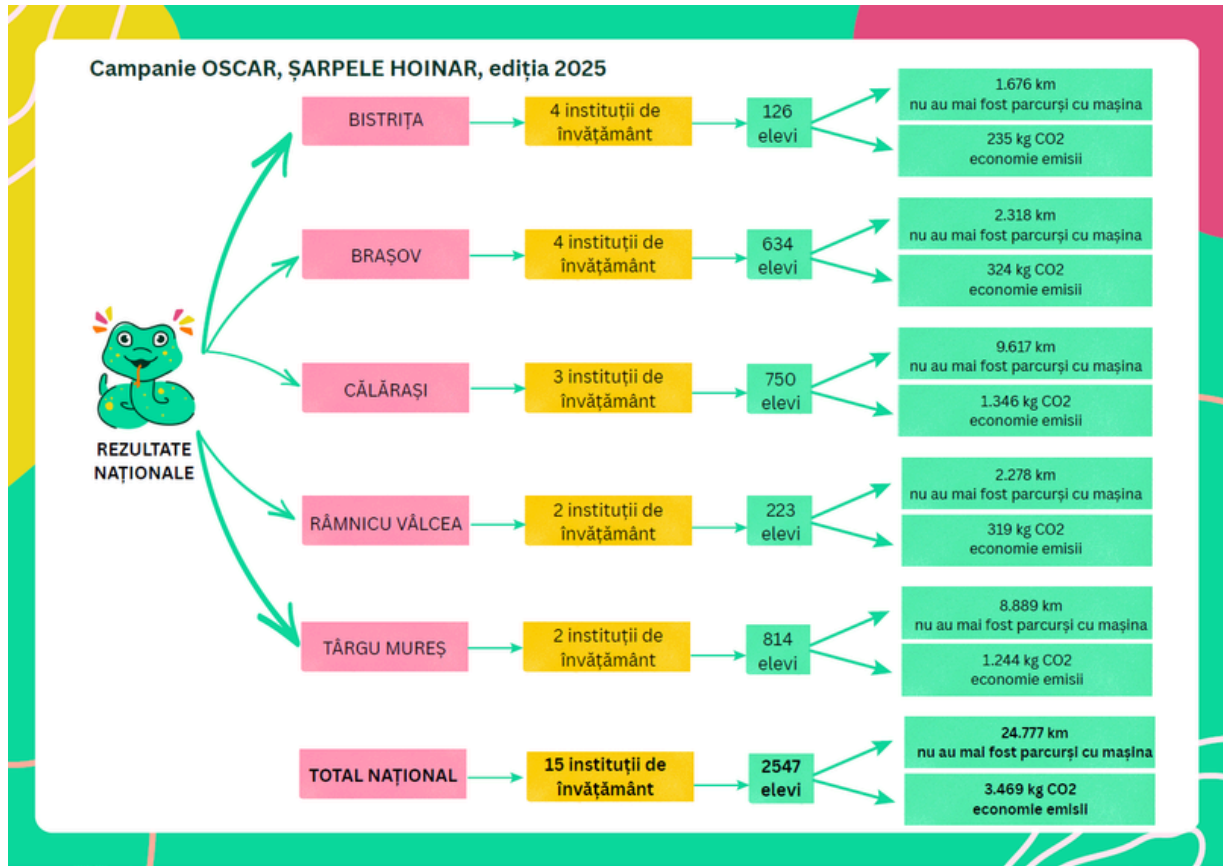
Campanie OSCAR, ȘARPELE HOINAR, ediția 2025

REZULTATE NAȚIONALE

BISTRIȚA
4 instituții de învățământ
126 elevi
1.676 km nu au mai fost parcurși cu mașina
235 kg CO2 economie emisii

BRAȘOV
4 instituții de învățământ
634 elevi
2.318 km nu au mai fost parcurși cu mașina
324 kg CO2 economie emisii

CĂLĂRAȘI
3 instituții de învățământ
750 elevi
9.617 km nu au mai fost parcurși cu mașina
1.346 kg CO2 economie emisii

RÂMNICU VÂLCEA
2 instituții de învățământ
223 elevi
2.278 km nu au mai fost parcurși cu mașina
319 kg CO2 economie emisii

TÂRGU MUREȘ
2 instituții de învățământ
814 elevi
8.889 km nu au mai fost parcurși cu mașina
1.244 kg CO2 economie emisii

TOTAL NAȚIONAL
15 instituții de învățământ
2547 elevi
24.777 km nu au mai fost parcurși cu mașina
3.469 kg CO2 economie emisii